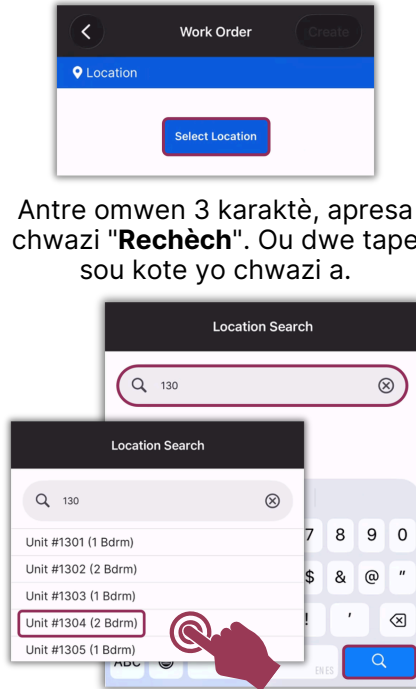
Work Order
Create
Location
Select Location

Antre omwen 3 karaktè, apresa chwazi "**Rechèch**". Ou dwe tape sou kote yo chwazi a.

Location Search
130

Location Search
130
Unit #1301 (1 Bdrm)
Unit #1302 (2 Bdrm)
Unit #1303 (1 Bdrm)
Unit #1304 (2 Bdrm)
Unit #1305 (1 Bdrm)

7 8 9 0
$ & @ "
! ' ⌫
ABC
EN ES